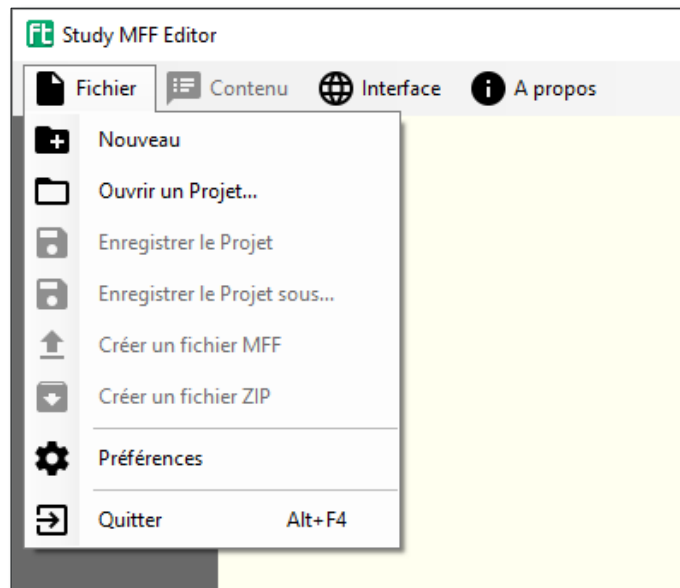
Ft Study MFF Editor

Fichier Contenu Interface A propos

Nouveau
Ouvrir un Projet...
Enregistrer le Projet
Enregistrer le Projet sous...
Créer un fichier MFF
Créer un fichier ZIP
Préférences
Quitter Alt+F4